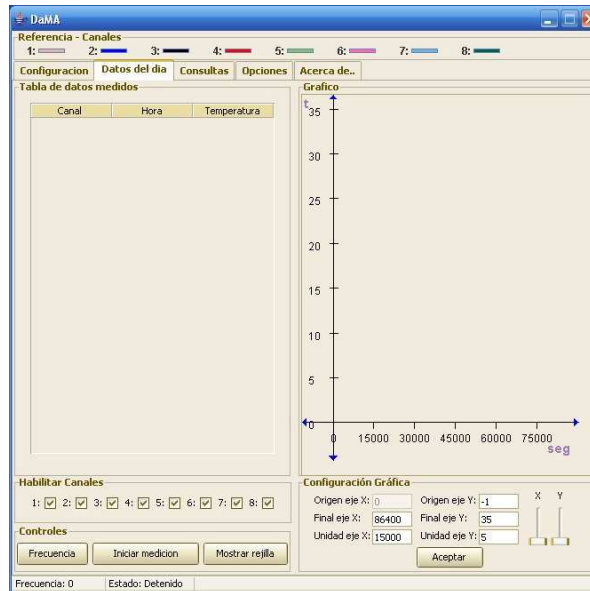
DaMA

Referencia - Canales
1: 2: 3: 4: 5: 6: 7: 8:

Configuracion | Datos del dia | Consultas | Opciones | Acerca de..

Tabla de datos medidos

| Canal | Hora | Temperatura |
|---|---|---|

Grafico

t

35

30

25

20

15

10

5

0

0 15000 30000 45000 60000 75000

seg

Habilitar Canales

1: 2: 3: 4: 5: 6: 7: 8:

Controles

Frecuencia | Iniciar medicion | Mostrar rejilla

Configuración Gráfica

Origen eje X: 0
Final eje X: 86400
Unidad eje X: 15000
Origen eje Y: -1
Final eje Y: 35
Unidad eje Y: 5

X Y

Aceptar

Frecuencia: 0 | Estado: Detenido